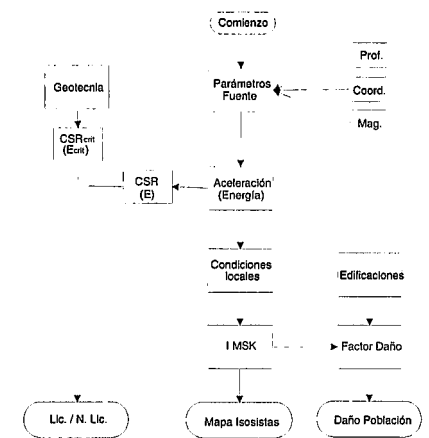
Comienzo

Prof.

Geotecnia

Parámetros Fuente

Coord.

Mag.

$CSR_{crit}$ $(E_{crit})$

CSR (E)

Aceleración (Energía)

Condiciones locales

Edificaciones

IMSK

Factor Daño

Lic. / N. Lic.

Mapa Isosistas

Daño Población